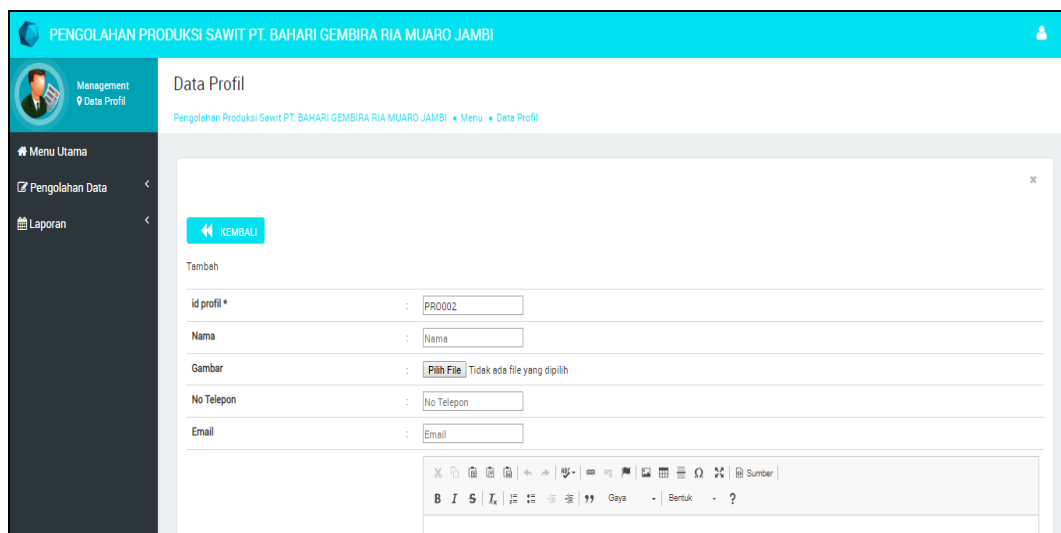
PENGOLAHAN PRODUKSI SAWIT PT. BAHARI GEMBIRA RIA MUARO JAMBI

Management
Data Profil

Menu Utama
Pengolahan Data
Laporan

Data Profil
Pengolahan Produksi Sawit PT. BAHARI GEMBIRA RIA MUARO JAMBI • Menu • Data Profil

×

KEMBALI

Tambah

| | | |
|---|---|---|
| id profil * | : | PRO002 |
| Nama | : | Nama |
| Gambar | : | Pilih File Tidak ada file yang dipilih |
| No Telepon | : | No Telepon |
| Email | : | Email |

Sumber
B I S $I_x$ 99 Gaya Bentuk ?